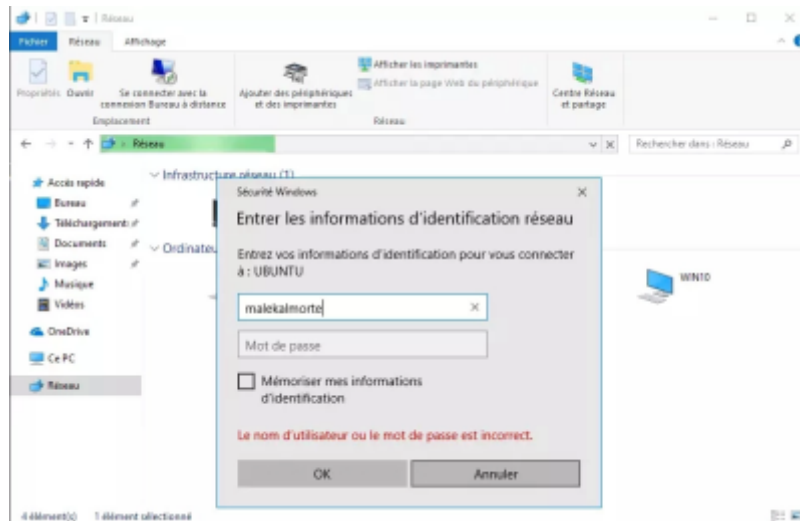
Réseau

Fichier Réseau Affichage

Propriétés Ouvrir Se connecter avec la connexion Bureau à distance Emplacement

Ajouter des périphériques et des imprimantes Afficher les imprimantes Afficher la page Web du périphérique Réseau

Centre Réseau et partage

Réseau

Rechercher dans : Réseau

Accès rapide
Bureau
Téléchargements
Documents
Images
Musique
Vidéos
OneDrive
Ce PC
Réseau

Infrastructure réseau (1)

Ordinateu

WIN10

Sécurité Windows

Entrer les informations d'identification réseau

Entrez vos informations d'identification pour vous connecter à : UBUNTU

malekalmorte

Mot de passe

Mémoriser mes informations d'identification

Le nom d'utilisateur ou le mot de passe est incorrect.

OK

Annuler

4 élément(s) 1 élément sélectionné